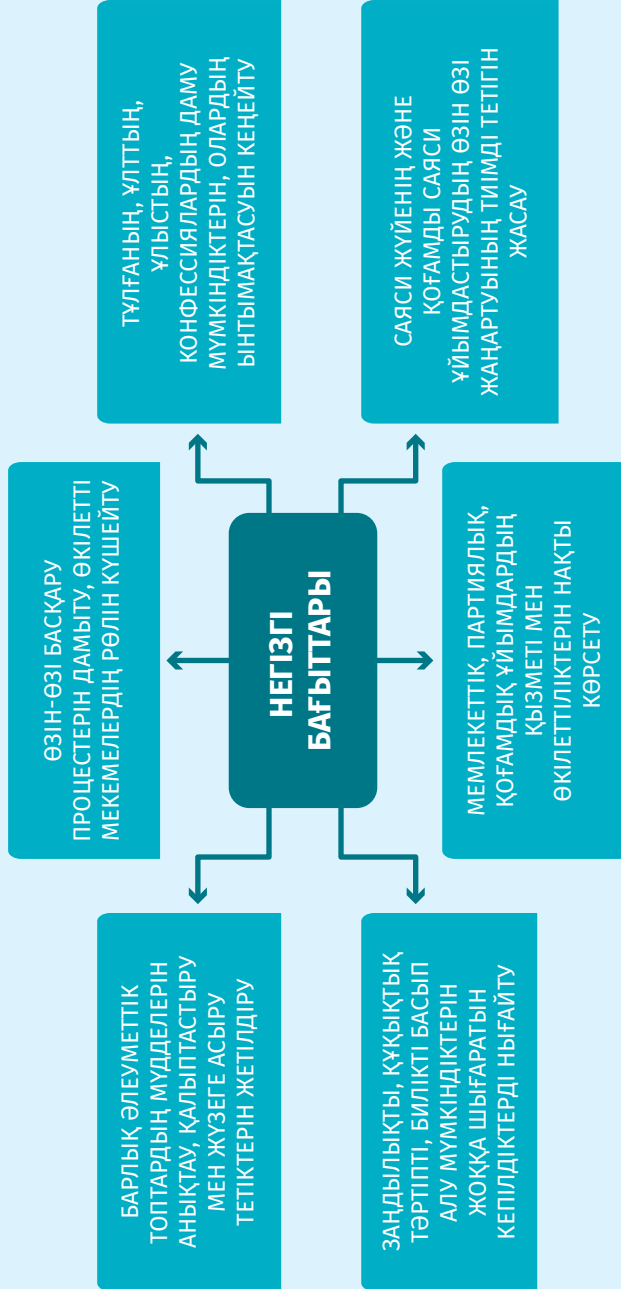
НЕГІЗГІ БАҒЫТТАРЫ

ТҰЛҒАНЫҢ, ҰЛТТЫҢ, ҰЛЫСТЫҢ, КОНФЕССИЯЛАРДЫҢ ДАМУ МҮМКІНДІКТЕРІН, ОЛАРДЫҢ ЫНТЫМАҚТАСУЫН КЕҢЕЙТУ

САЯСИ ЖҮЙЕНІҢ ЖӘНЕ ҚОҒАМДЫ САЯСИ ҰЙЫМДАСТЫРУДЫҢ ӨЗІН ӨЗІ ЖАҢАРТУЫНЫҢ ТИІМДІ ТЕТІГІН ЖАСАУ

ӨЗІН-ӨЗІ БАСҚАРУ ПРОЦЕСТЕРІН ДАМЫТУ, ӨКІЛЕТТІ МЕКЕМЕЛЕРДІҢ РӨЛІН КҮШЕЙТУ

МЕМЛЕКЕТТІК, ПАРТИЯЛЫҚ, ҚОҒАМДЫҚ ҰЙЫМДАРДЫҢ ҚЫЗМЕТІ МЕН ӨКІЛЕТТІЛІКТЕРІН НАҚТЫ КӨРСЕТУ

БАРЛЫҚ ӘЛЕУМЕТТІК ТОПТАРДЫҢ МҮДДЕЛЕРІН АНЫҚТАУ, ҚАЛЫПТАСТЫРУ МЕН ЖҮЗЕГЕ АСЫРУ ТЕТІКТЕРІН ЖЕТІЛДІРУ

ЗАҢДЫЛЫҚТЫ, ҚҰҚЫҚТЫҚ ТӘРТІПТІ, БИЛІКТІ БАСЫП АЛУ МҮМКІНДІКТЕРІН ЖОҚҚА ШЫҒАРАТЫН КЕПІЛДІКТЕРДІ НЫҒАЙТУ